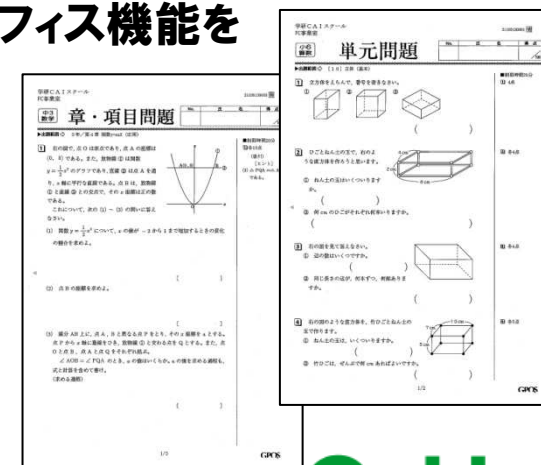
フィス機能を

学研ＣＡＩスクール
ＰＣ教室
小6 算数
単元問題
1 次の図をえらんで、番号を書きなさい。
①
②
③
(　　)
(　　)
2 ひごとねん土の玉で、右のような直方体を作ろうと思います。
① ねん土の玉はいくついりますか。
(　　)
② 何cmのひごがそれぞれ何本いりますか。
(　　)
3 右の図を見て答えなさい。
① 辺の数はいくつですか。
(　　)
② 同じ長さの辺が、何本ずつ、何組ありますか。
(　　)
4 右の図のような立方体を、竹ひごとねん土の玉で作ります。
① ねん土の玉は、いくついりますか。
(　　)
② 竹ひごは、ぜんぶで何cmあればよいですか。
(　　)
1/1
GPOS

学研ＣＡＩスクール
ＰＣ教室
中3 数学
章・項目問題
1 右の図で、点Oは原点であり、点Aの座標は(0, 6)である。また、放物線①は関数 $y=\frac{1}{2}x^2$ のグラフであり、放物線①上の点Bを通り、x軸に平行な直線であり、点Bは、放物線①と直線②との交点で、その$x$座標は2である。
これについて、次の(1)～(3)の問いに答えなさい。
(1) 関数 $y=\frac{1}{2}x^2$ について、$x$の値が－3から1まで増加するときの変化の割合を求めよ。
(　　)
(2) 点Bの座標を求めよ。
(　　)
(3) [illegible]
(　　)
1/3
GPOS